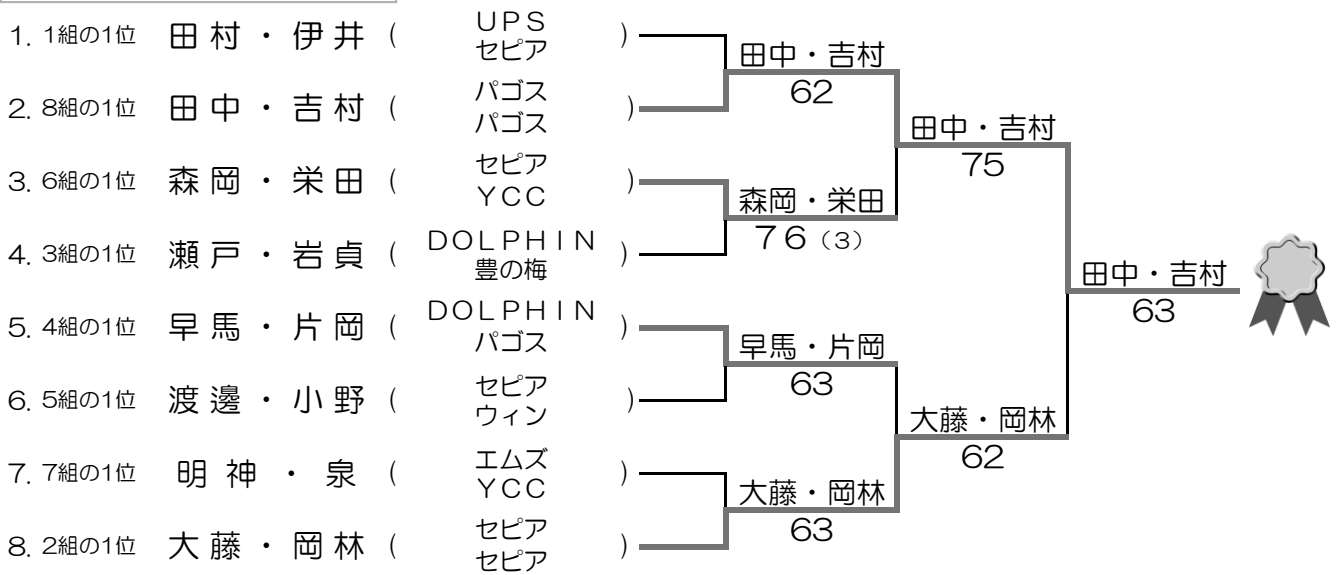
1. 1組の1位 田村・伊井 ( UPS セピア )
2. 8組の1位 田中・吉村 ( パゴス パゴス )
3. 6組の1位 森岡・栄田 ( セピア YCC )
4. 3組の1位 瀬戸・岩貞 ( DOLPHIN 豊の梅 )
5. 4組の1位 早馬・片岡 ( DOLPHIN パゴス )
6. 5組の1位 渡邊・小野 ( セピア ウィン )
7. 7組の1位 明神・泉 ( エムズ YCC )
8. 2組の1位 大藤・岡林 ( セピア セピア )

田中・吉村
62

森岡・栄田
76 (3)

早馬・片岡
63

大藤・岡林
63

田中・吉村
75

大藤・岡林
62

田中・吉村
63